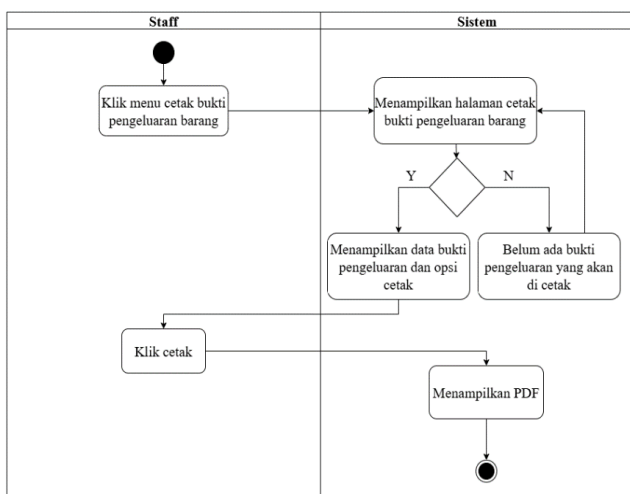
| Staff | Sistem |
|---|---|

Klik menu cetak bukti pengeluaran barang

Menampilkan halaman cetak bukti pengeluaran barang

Y

N

Menampilkan data bukti pengeluaran dan opsi cetak

Belum ada bukti pengeluaran yang akan di cetak

Klik cetak

Menampilkan PDF